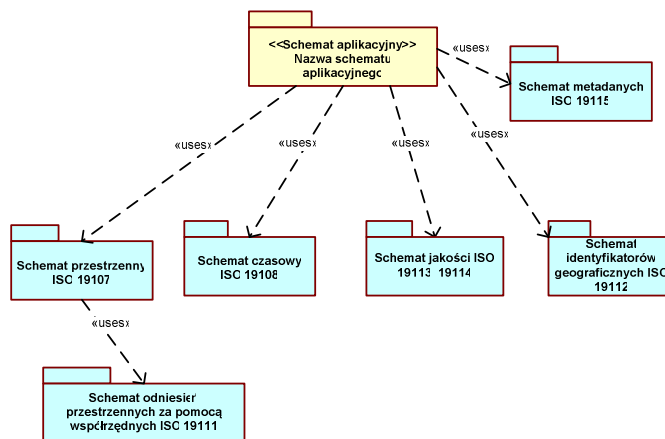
<<Schemat aplikacyjny>>
Nazwa schematu
aplikacyjnego

«uses»

Schemat metadanych
ISO 19115

«uses»

«uses»

«uses»

«uses»

Schemat przestrzenny
ISO 19107

Schemat czasowy
ISO 19108

Schemat jakości ISO
19113, 19114

Schemat
identyfikatorów
geograficznych ISO
19112

«uses»

Schemat odniesień
przestrzennych za pomocą
współrzędnych ISO 19111